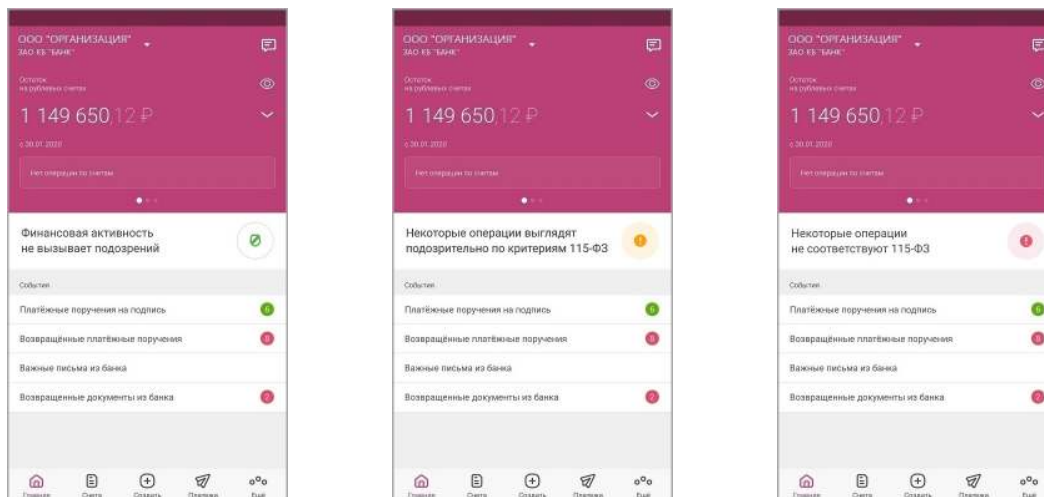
ООО "ОРГАНИЗАЦИЯ"
ЗАО КБ "БАНК"

Остаток на рублевых счетах

1 149 650,12 ₽

с 30.01.2020

Нет операции по счетам

Финансовая активность не вызывает подозрений

События

Платёжные поручения на подпись 6

Возвращённые платёжные поручения 8

Важные письма из банка

Возвращенные документы из банка 2

Главная Счета Создать Платежи Ещё

ООО "ОРГАНИЗАЦИЯ"
ЗАО КБ "БАНК"

Остаток на рублевых счетах

1 149 650,12 ₽

с 30.01.2020

Нет операции по счетам

Некоторые операции выглядят подозрительно по критериям 115-ФЗ

События

Платёжные поручения на подпись 6

Возвращённые платёжные поручения 8

Важные письма из банка

Возвращенные документы из банка 2

Главная Счета Создать Платежи Ещё

ООО "ОРГАНИЗАЦИЯ"
ЗАО КБ "БАНК"

Остаток на рублевых счетах

1 149 650,12 ₽

с 30.01.2020

Нет операции по счетам

Некоторые операции не соответствуют 115-ФЗ

События

Платёжные поручения на подпись 6

Возвращённые платёжные поручения 8

Важные письма из банка

Возвращенные документы из банка 2

Главная Счета Создать Платежи Ещё